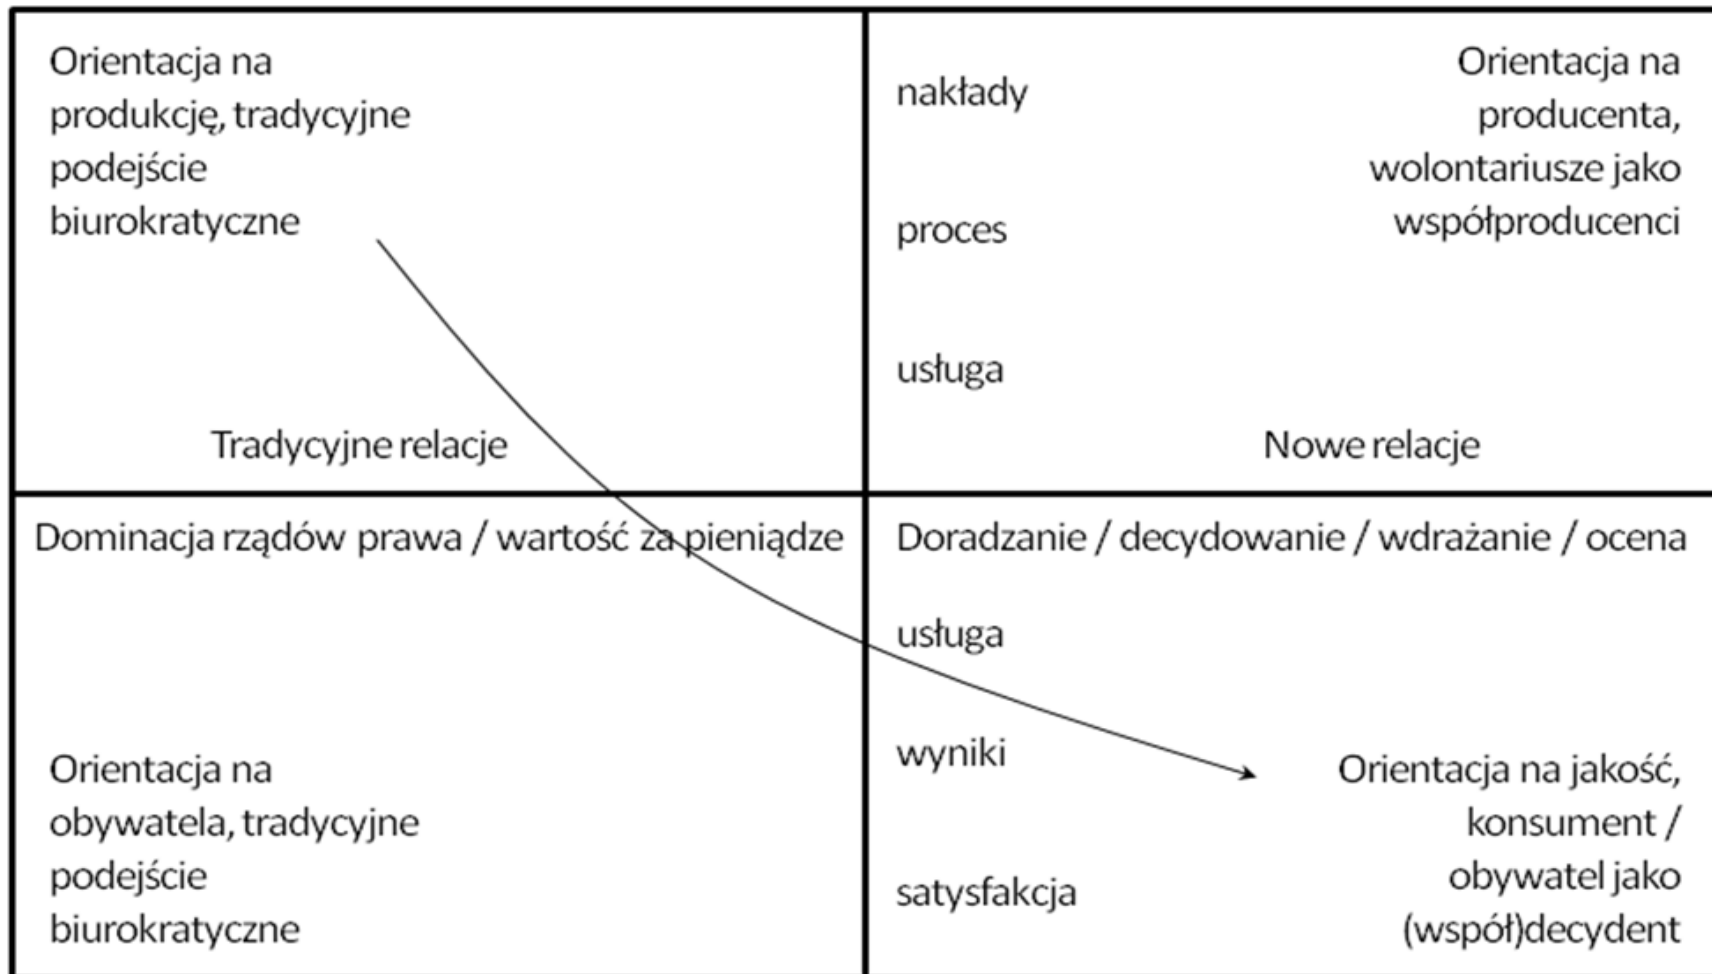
| Orientacja na produkcję, tradycyjne podejście biurokratyczne<br><br>Tradycyjne relacje | nakłady<br>proces<br>usługa<br>Orientacja na producenta, wolontariusze jako współproducenci<br><br>Nowe relacje |
|---|---|
| Dominacja rządów prawa / wartość za pieniądze<br><br>Orientacja na obywatela, tradycyjne podejście biurokratyczne | Doradzanie / decydowanie / wdrażanie / ocena<br>usługa<br>wyniki<br>satysfakcja<br>Orientacja na jakość, konsument / obywatel jako (współ)decydent |